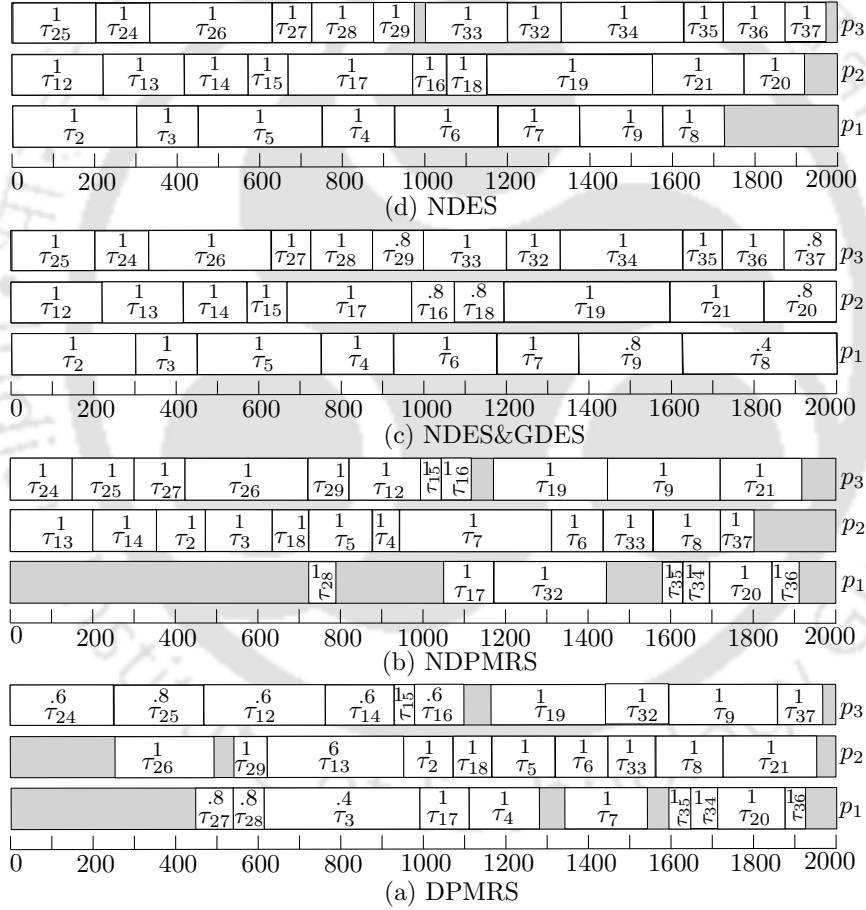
1 $\tau_{25}$ 1 $\tau_{24}$ 1 $\tau_{26}$ 1 $\tau_{27}$ 1 $\tau_{28}$ 1 $\tau_{29}$ 1 $\tau_{33}$ 1 $\tau_{32}$ 1 $\tau_{34}$ 1 $\tau_{35}$ 1 $\tau_{36}$ 1 $\tau_{37}$ $p_3$
1 $\tau_{12}$ 1 $\tau_{13}$ 1 $\tau_{14}$ 1 $\tau_{15}$ 1 $\tau_{17}$ 1 $\tau_{16}$ 1 $\tau_{18}$ 1 $\tau_{19}$ 1 $\tau_{21}$ 1 $\tau_{20}$ $p_2$
1 $\tau_2$ 1 $\tau_3$ 1 $\tau_5$ 1 $\tau_4$ 1 $\tau_6$ 1 $\tau_7$ 1 $\tau_9$ 1 $\tau_8$ $p_1$
0 200 400 600 800 1000 1200 1400 1600 1800 2000
(d) NDES

1 $\tau_{25}$ 1 $\tau_{24}$ 1 $\tau_{26}$ 1 $\tau_{27}$ 1 $\tau_{28}$ .8 $\tau_{29}$ 1 $\tau_{33}$ 1 $\tau_{32}$ 1 $\tau_{34}$ 1 $\tau_{35}$ 1 $\tau_{36}$ .8 $\tau_{37}$ $p_3$
1 $\tau_{12}$ 1 $\tau_{13}$ 1 $\tau_{14}$ 1 $\tau_{15}$ 1 $\tau_{17}$ .8 $\tau_{16}$ .8 $\tau_{18}$ 1 $\tau_{19}$ 1 $\tau_{21}$ .8 $\tau_{20}$ $p_2$
1 $\tau_2$ 1 $\tau_3$ 1 $\tau_5$ 1 $\tau_4$ 1 $\tau_6$ 1 $\tau_7$ .8 $\tau_9$ .4 $\tau_8$ $p_1$
0 200 400 600 800 1000 1200 1400 1600 1800 2000
(c) NDES&GDES

1 $\tau_{24}$ 1 $\tau_{25}$ 1 $\tau_{27}$ 1 $\tau_{26}$ 1 $\tau_{29}$ 1 $\tau_{12}$ 1 $\tau_{15}$ 1 $\tau_{16}$ 1 $\tau_{19}$ 1 $\tau_9$ 1 $\tau_{21}$ $p_3$
1 $\tau_{13}$ 1 $\tau_{14}$ 1 $\tau_2$ 1 $\tau_3$ 1 $\tau_{18}$ 1 $\tau_5$ 1 $\tau_4$ 1 $\tau_7$ 1 $\tau_6$ 1 $\tau_{33}$ 1 $\tau_8$ 1 $\tau_{37}$ $p_2$
1 $\tau_{28}$ 1 $\tau_{17}$ 1 $\tau_{32}$ 1 $\tau_{35}$ 1 $\tau_{34}$ 1 $\tau_{20}$ 1 $\tau_{36}$ $p_1$
0 200 400 600 800 1000 1200 1400 1600 1800 2000
(b) NDPMRS

.6 $\tau_{24}$ .8 $\tau_{25}$ .6 $\tau_{12}$ .6 $\tau_{14}$ 1 $\tau_{15}$ .6 $\tau_{16}$ 1 $\tau_{19}$ 1 $\tau_{32}$ 1 $\tau_9$ 1 $\tau_{37}$ $p_3$
1 $\tau_{26}$ 1 $\tau_{29}$ 6 $\tau_{13}$ 1 $\tau_2$ 1 $\tau_{18}$ 1 $\tau_5$ 1 $\tau_6$ 1 $\tau_{33}$ 1 $\tau_8$ 1 $\tau_{21}$ $p_2$
.8 $\tau_{27}$ .8 $\tau_{28}$ .4 $\tau_3$ 1 $\tau_{17}$ 1 $\tau_4$ 1 $\tau_7$ 1 $\tau_{35}$ 1 $\tau_{34}$ 1 $\tau_{20}$ 1 $\tau_{36}$ $p_1$
0 200 400 600 800 1000 1200 1400 1600 1800 2000
(a) DPMRS